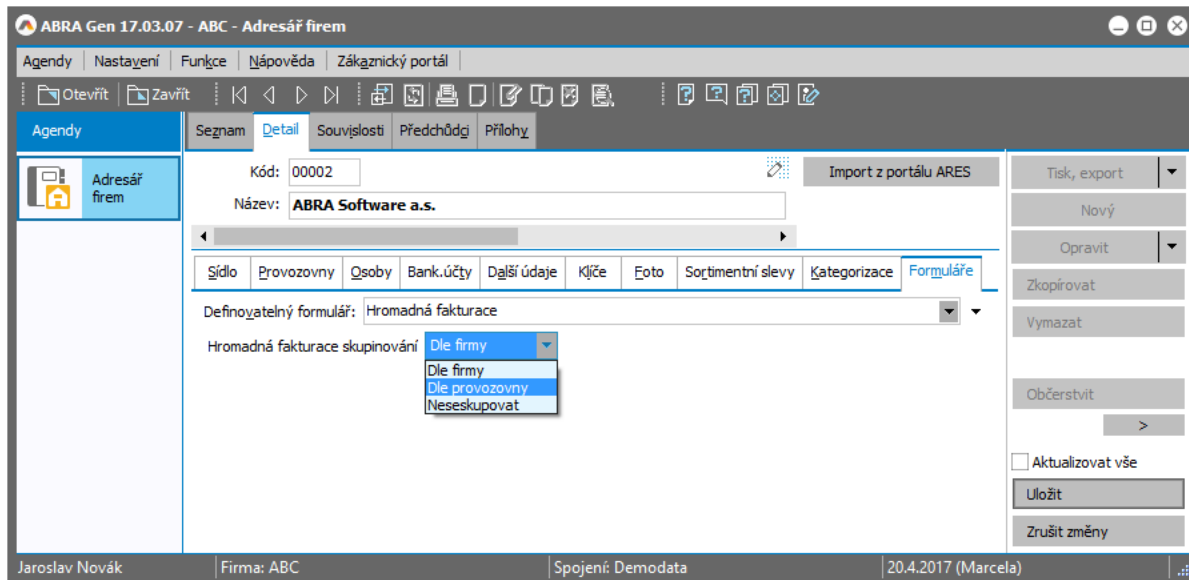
ABRA Gen 17.03.07 - ABC - Adresář firem

Agendy | Nastavení | Funkce | Nápověda | Zákaznický portál

Otevřít | Zavřít

Agendy

Adresář firem

Seznam | Detail | Souvislosti | Předchůdci | Přílohy

Kód: 00002

Název: ABRA Software a.s.

Import z portálu ARES

Sídlo | Provozovny | Osoby | Bank.účty | Další údaje | Klíče | Foto | Sortimentní slevy | Kategorizace | Formuláře

Definovatelný formulář: Hromadná fakturace

Hromadná fakturace skupinování Dle firmy

Dle firmy
Dle provozovny
Neseskupovat

Tisk, export
Nový
Opravit
Zkopírovat
Vymazat
Občerstvit
>
Aktualizovat vše
Uložit
Zrušit změny

Jaroslav Novák | Firma: ABC | Spojení: Demodata | 20.4.2017 (Marcela)